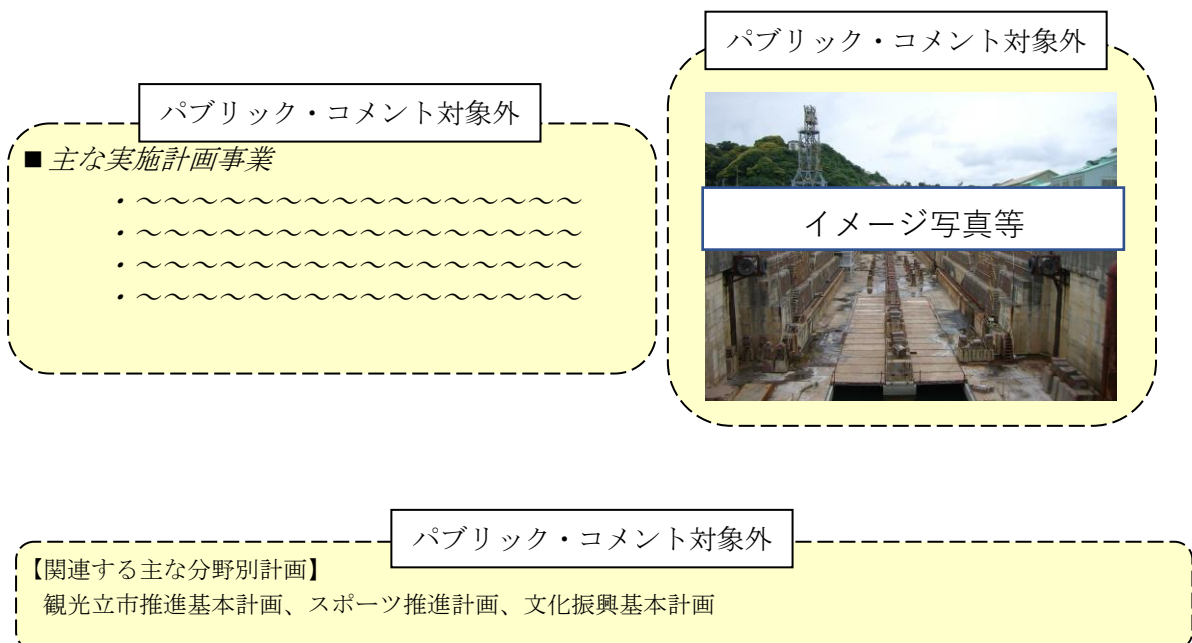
パブリック・コメント対象外

■主な実施計画事業
・～～～～～～～～～～～～～～～～～～
・～～～～～～～～～～～～～～～～～～
・～～～～～～～～～～～～～～～～～～
・～～～～～～～～～～～～～～～～～～

パブリック・コメント対象外

イメージ写真等

パブリック・コメント対象外

【関連する主な分野別計画】
観光立市推進基本計画、スポーツ推進計画、文化振興基本計画